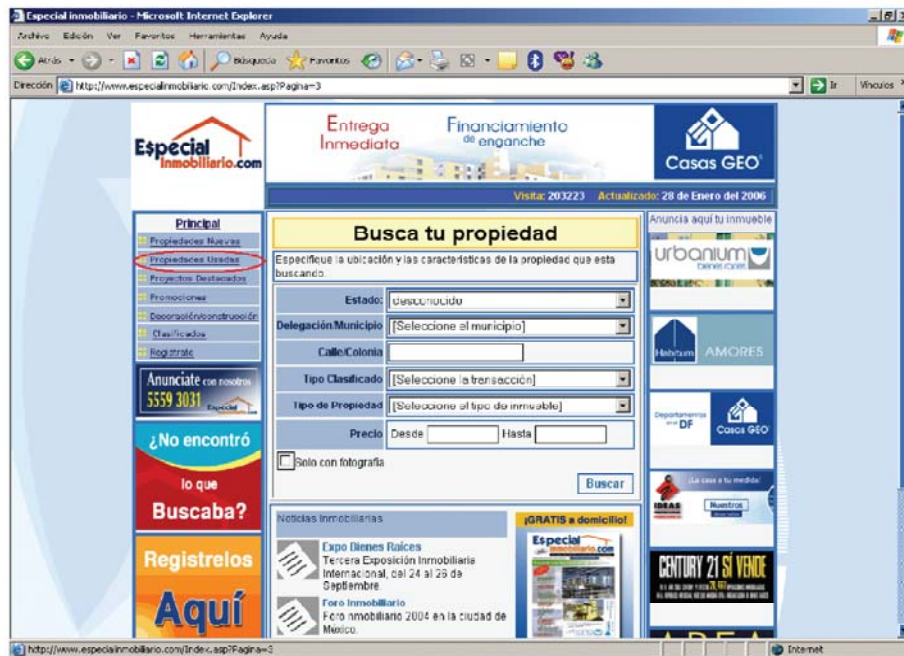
Especial inmobiliario - Microsoft Internet Explorer

Archivo Edición Ver Favoritos Herramientas Ayuda

Atrás Búsqueda Favoritos

Dirección http://www.especialinmobiliario.com/Index.asp?Pagina=3

Ir Vínculos

Especial Inmobiliario.com

Entrega Inmediata

Financiamiento de enganche

Casas GEO

Visita: 203223 Actualizado: 28 de Enero del 2006

Principal

Propiedades Nuevas

Propiedades Usadas

Proyectos Destacados

Promociones

Decoración/construcción

Clasificados

Registrate

Anunciate con nosotros 5559 3031

¿No encontró lo que Buscaba?

Registrelos Aquí

Busca tu propiedad

Especifique la ubicación y las características de la propiedad que esta buscando.

| | |
|---|---|
| Estado: | desconocido |
| Delegación/Municipio | [Seleccione el municipio] |
| Calle/Colonia | |
| Tipo Clasificado | [Seleccione la transacción] |
| Tipo de Propiedad | [Seleccione el tipo de inmueble] |
| Precio | Desde Hasta |

Solo con fotografía

Buscar

Noticias Inmobiliarias

Expo Bienes Raices

Tercera Exposición Inmobiliaria Internacional, del 24 al 26 de Septiembre.

Foro Inmobiliario

Foro inmobiliario 2004 en la ciudad de México.

¡GRATIS a domicilio!

Especial inmobiliario.com

Anuncia aquí tu inmueble

urbanium

Habitum AMORES

Departamentos en el DF Casas GEO

¡La casa a tu medida!

IDEAS

Nuestros

CENTURY 21 SÍ VENDE

http://www.especialinmobiliario.com/Index.asp?Pagina=3

Internet